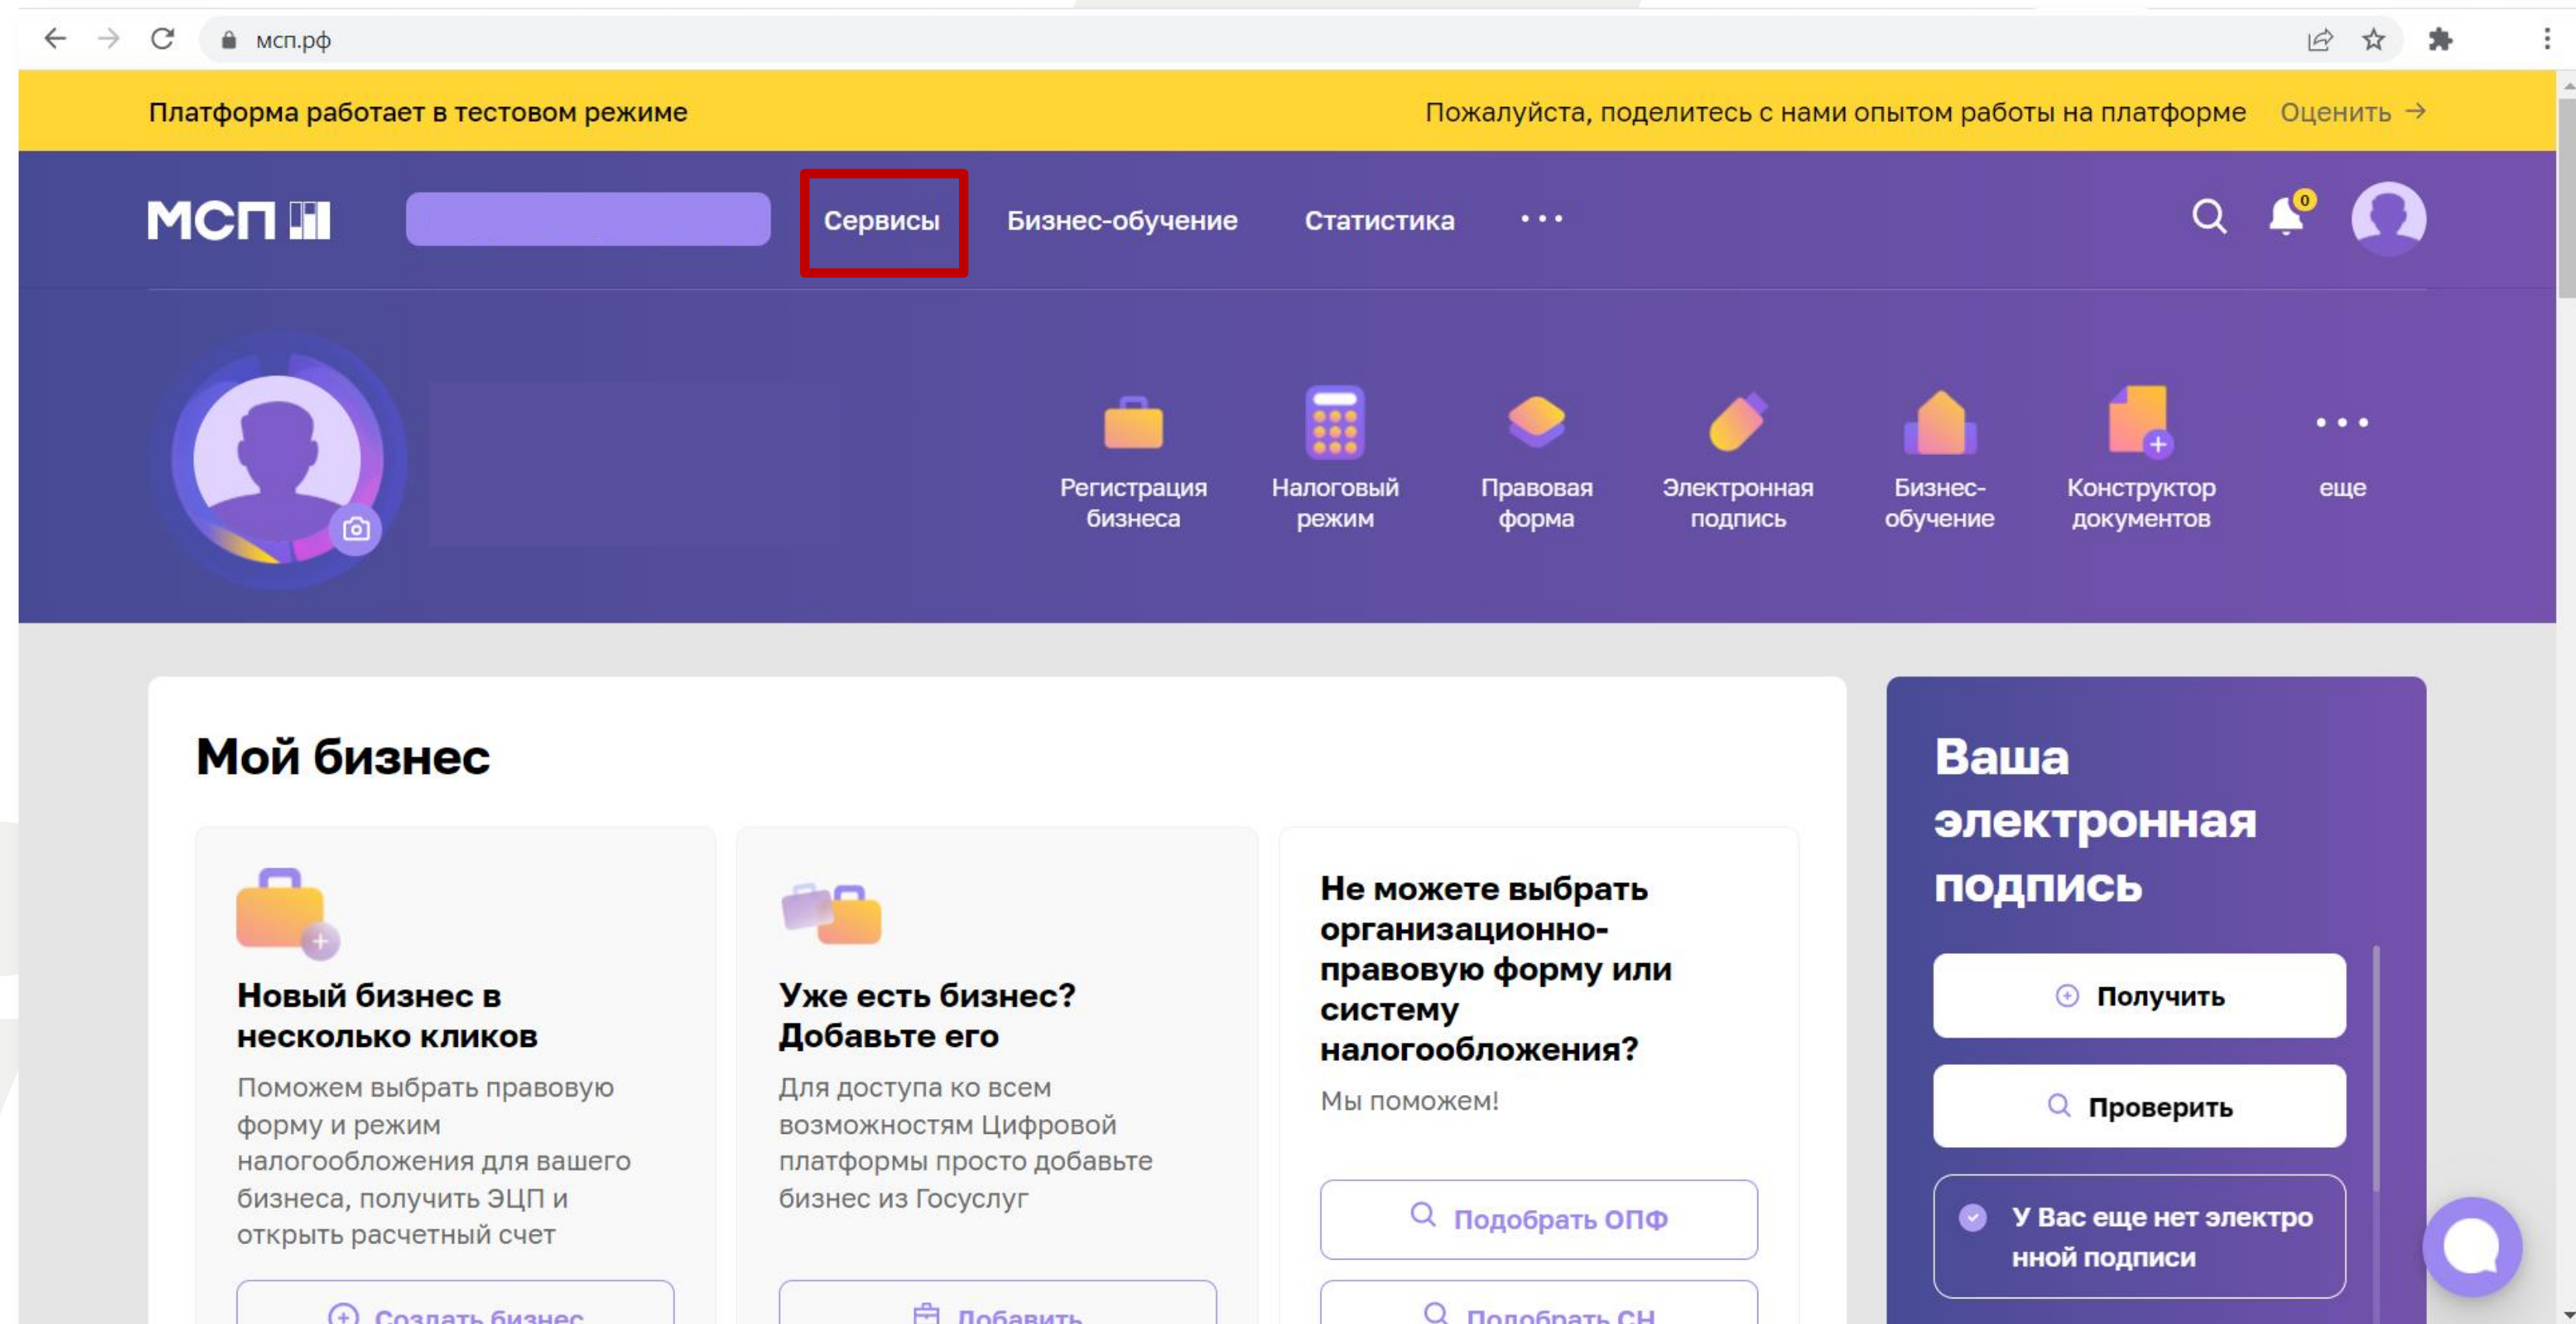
мсп.рф

Платформа работает в тестовом режиме

Пожалуйста, поделитесь с нами опытом работы на платформе Оценить →

МСП

Сервисы Бизнес-обучение Статистика ···

0

Регистрация бизнеса

Налоговый режим

Правовая форма

Электронная подпись

Бизнес-обучение

Конструктор документов

еще

Мой бизнес

Новый бизнес в несколько кликов

Поможем выбрать правовую форму и режим налогообложения для вашего бизнеса, получить ЭЦП и открыть расчетный счет

Создать бизнес

Уже есть бизнес? Добавьте его

Для доступа ко всем возможностям Цифровой платформы просто добавьте бизнес из Госуслуг

Добавить

Не можете выбрать организационно-правовую форму или систему налогообложения?

Мы поможем!

Подобрать ОПФ

Подобрать СН

Ваша электронная подпись

Получить

Проверить

У Вас еще нет электро нной подписи